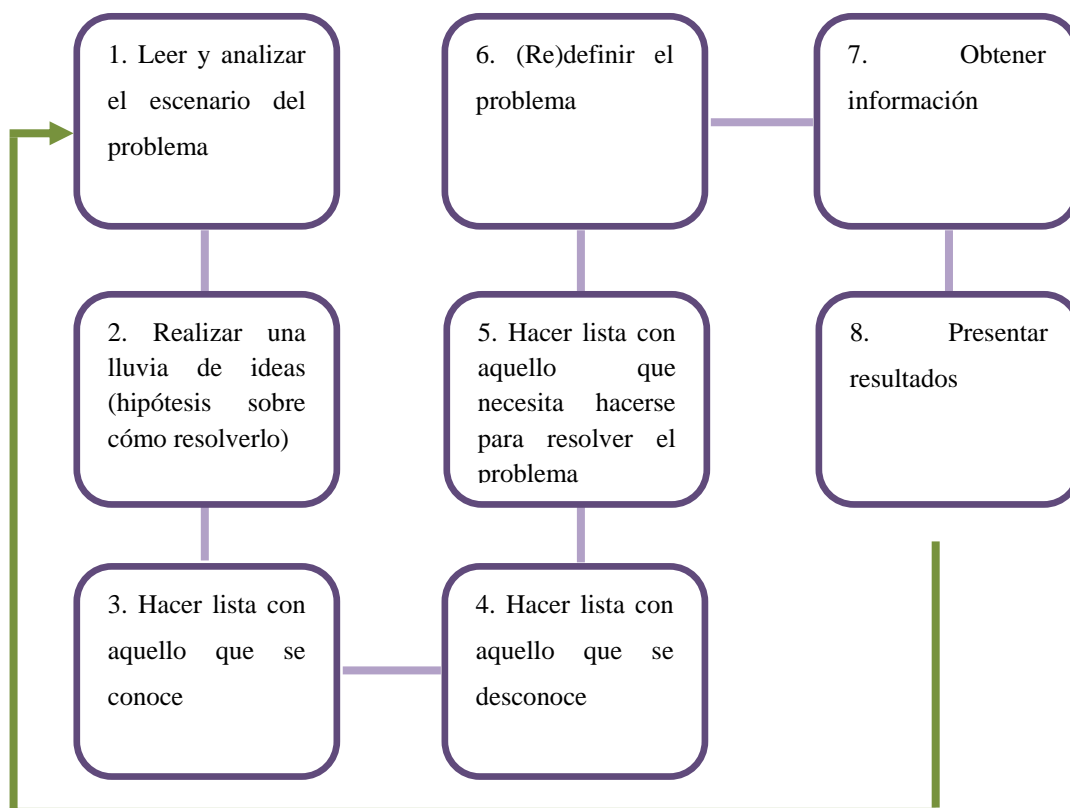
1. Leer y analizar el escenario del problema

6. (Re)definir el problema

7. Obtener información

2. Realizar una lluvia de ideas (hipótesis sobre cómo resolverlo)

5. Hacer lista con aquello que necesita hacerse para resolver el problema

8. Presentar resultados

3. Hacer lista con aquello que se conoce

4. Hacer lista con aquello que se desconoce